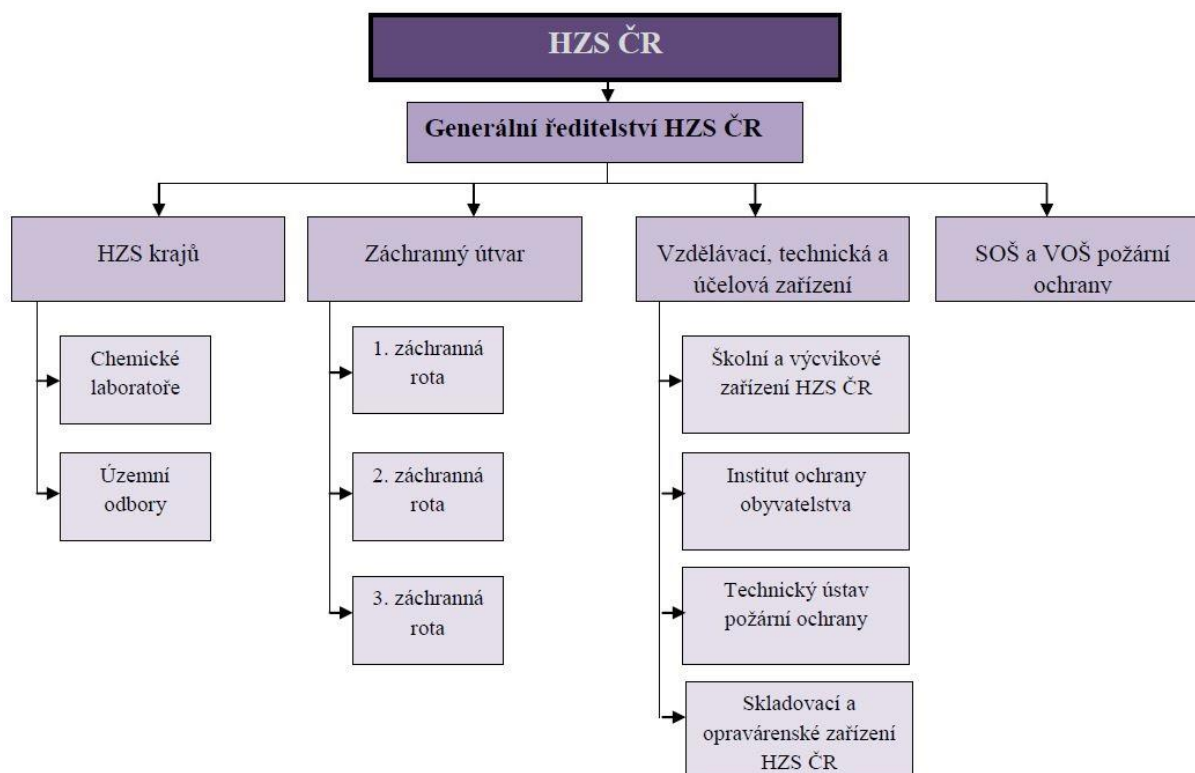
HZS ČR

Generální ředitelství HZS ČR

HZS krajů

Chemické laboratoře

Územní odbory

Záchranný útvar

1. záchranná rota

2. záchranná rota

3. záchranná rota

Vzdělávací, technická a účelová zařízení

Školní a výcvikové zařízení HZS ČR

Institut ochrany obyvatelstva

Technický ústav požární ochrany

Skladovací a opravárenské zařízení HZS ČR

SOŠ a VOŠ požární ochrany